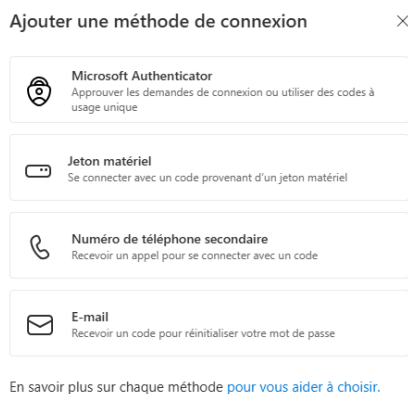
Ajouter une méthode de connexion

×

Microsoft Authenticator
Approuver les demandes de connexion ou utiliser des codes à usage unique

Jeton matériel
Se connecter avec un code provenant d'un jeton matériel

Numéro de téléphone secondaire
Recevoir un appel pour se connecter avec un code

E-mail
Recevoir un code pour réinitialiser votre mot de passe

En savoir plus sur chaque méthode pour vous aider à choisir.